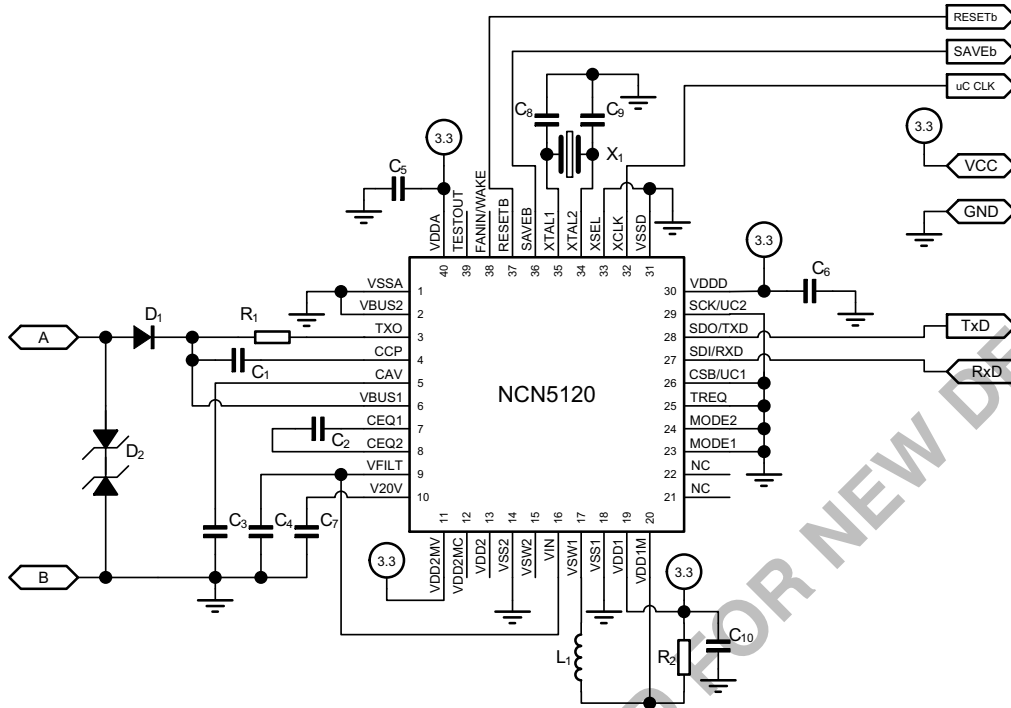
RESETb
SAVEb
uC CLK
3.3
VCC
GND
C8
C9
X1
3.3
C5
VDDA
TESTOUT
FANIN/WAKE
RESETB
SAVEB
XTAL1
XTAL2
XSEL
XCLK
VSSD
40
39
38
37
36
35
34
33
32
31
3.3
C6
VSSA 1
VBUS2 2
TXO 3
CCP 4
CAV 5
VBUS1 6
CEQ1 7
CEQ2 8
VFILT 9
V20V 10
30 VDDD
29 SCK/UC2
28 SDO/TXD
27 SDI/RXD
26 CSB/UC1
25 TREQ
24 MODE2
23 MODE1
22 NC
21 NC
TxD
RxD
A
D1
R1
C1
C2
D2
NCN5120
C3
C4
C7
B
3.3
11
12
13
14
15
16
17
18
19
20
VDD2MV
VDD2MC
VDD2
VSW2
VSS2
VIN
VSW1
VSS1
VDD1
VDD1M
3.3
C10
R2
L1
NOT RECOMMENDED FOR NEW DESIGN